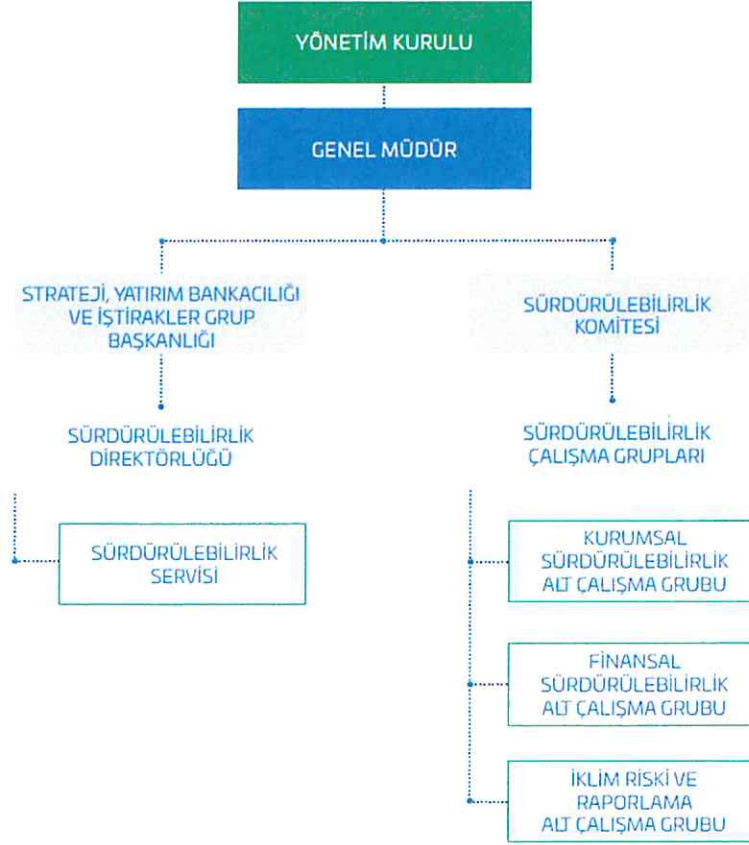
YÖNETİM KURULU

GENEL MÜDÜR

STRATEJİ, YATIRIM BANKACILIĞI VE İŞTİRAKLER GRUP BAŞKANLIĞI

SÜRDÜRÜLEBİLİRLİK DİREKTÖRLÜĞÜ

SÜRDÜRÜLEBİLİRLİK SERVİSİ

SÜRDÜRÜLEBİLİRLİK KOMİTESİ

SÜRDÜRÜLEBİLİRLİK ÇALIŞMA GRUPLARI

KURUMSAL SÜRDÜRÜLEBİLİRLİK ALT ÇALIŞMA GRUBU

FİNANSAL SÜRDÜRÜLEBİLİRLİK ALT ÇALIŞMA GRUBU

İKLİM RİSKİ VE RAPORLAMA ALT ÇALIŞMA GRUBU